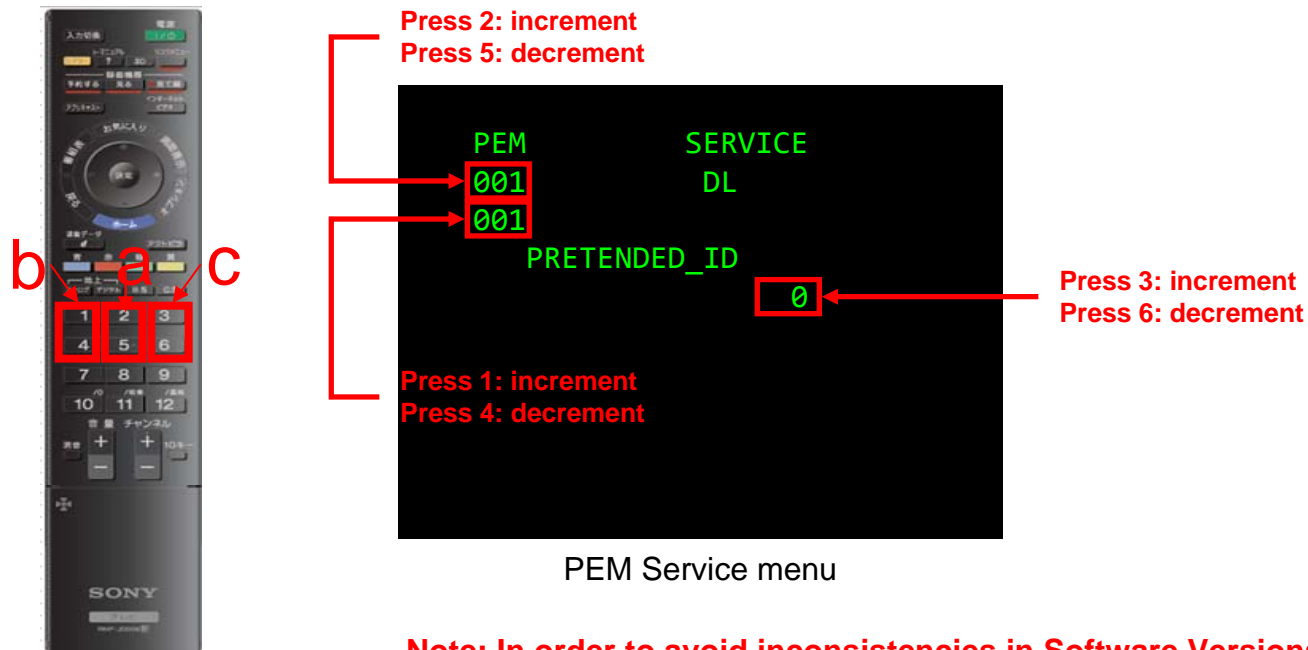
入力切換
電源
1 / ⏻
b
a
c
1
2
3
4
5
6
7
8
9
10
11
12
SONY

Press 2: increment
Press 5: decrement

PEM SERVICE
001 DL
001
PRETENDED_ID
0

Press 3: increment
Press 6: decrement

Press 1: increment
Press 4: decrement

PEM Service menu

Note: In order to avoid inconsistencies in Software Versions